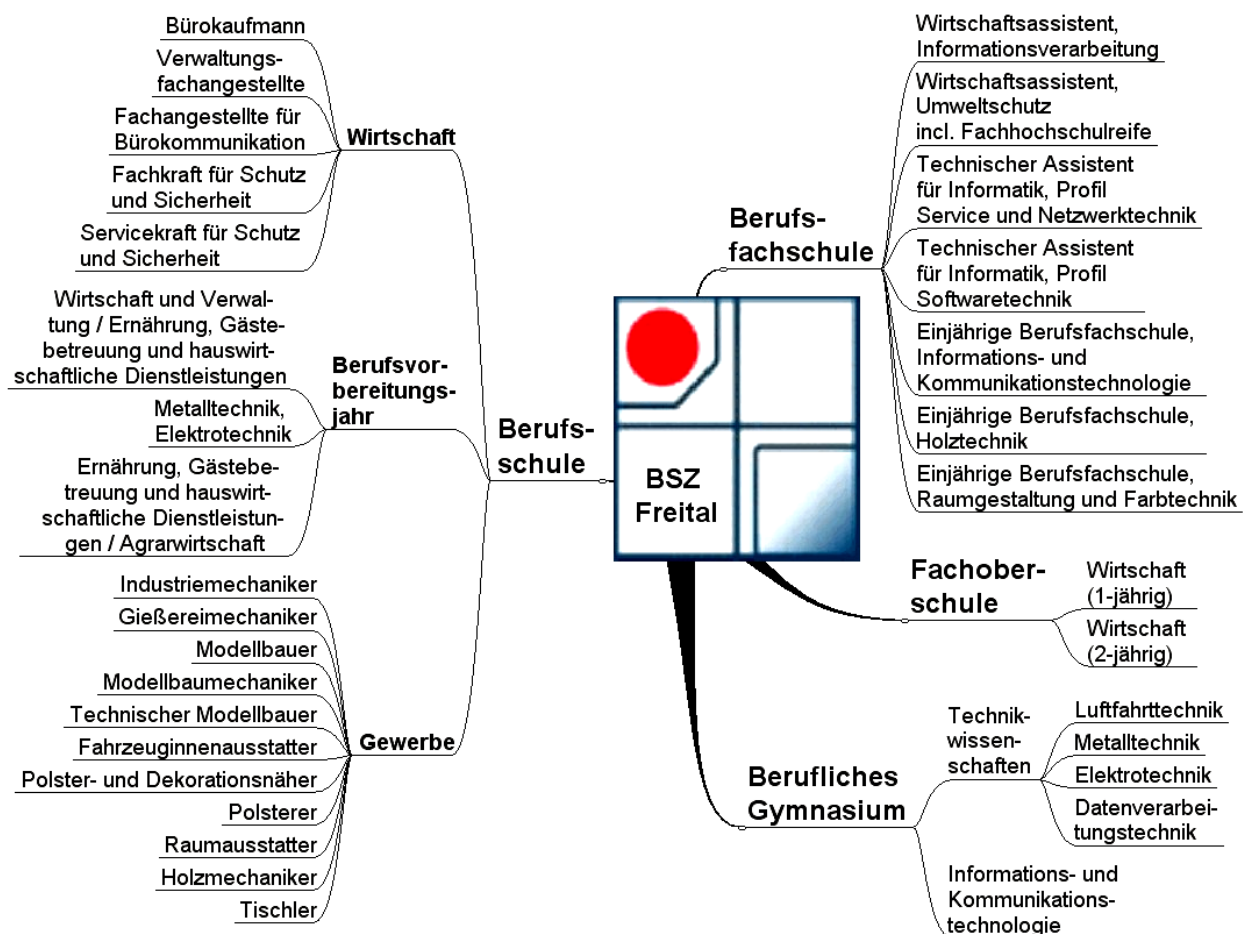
BSZ Freital

Berufsschule

Wirtschaft
Bürokaufmann
Verwaltungsfachangestellte
Fachangestellte für Bürokommunikation
Fachkraft für Schutz und Sicherheit
Servicekraft für Schutz und Sicherheit

Berufsvorbereitungsjahr
Wirtschaft und Verwaltung / Ernährung, Gästebetreuung und hauswirtschaftliche Dienstleistungen
Metalltechnik, Elektrotechnik
Ernährung, Gästebetreuung und hauswirtschaftliche Dienstleistungen / Agrarwirtschaft

Gewerbe
Industriemechaniker
Gießereimechaniker
Modellbauer
Modellbaumechaniker
Technischer Modellbauer
Fahrzeuginnenausstatter
Polster- und Dekorationsnäher
Polsterer
Raumausstatter
Holzmechaniker
Tischler

Berufsfachschule
Wirtschaftsassistent, Informationsverarbeitung
Wirtschaftsassistent, Umweltschutz incl. Fachhochschulreife
Technischer Assistent für Informatik, Profil Service und Netzwerktechnik
Technischer Assistent für Informatik, Profil Softwaretechnik
Einjährige Berufsfachschule, Informations- und Kommunikationstechnologie
Einjährige Berufsfachschule, Holztechnik
Einjährige Berufsfachschule, Raumgestaltung und Farbtechnik

Fachoberschule
Wirtschaft (1-jährig)
Wirtschaft (2-jährig)

Berufliches Gymnasium
Technikwissenschaften
Luftfahrttechnik
Metalltechnik
Elektrotechnik
Datenverarbeitungstechnik
Informations- und Kommunikationstechnologie